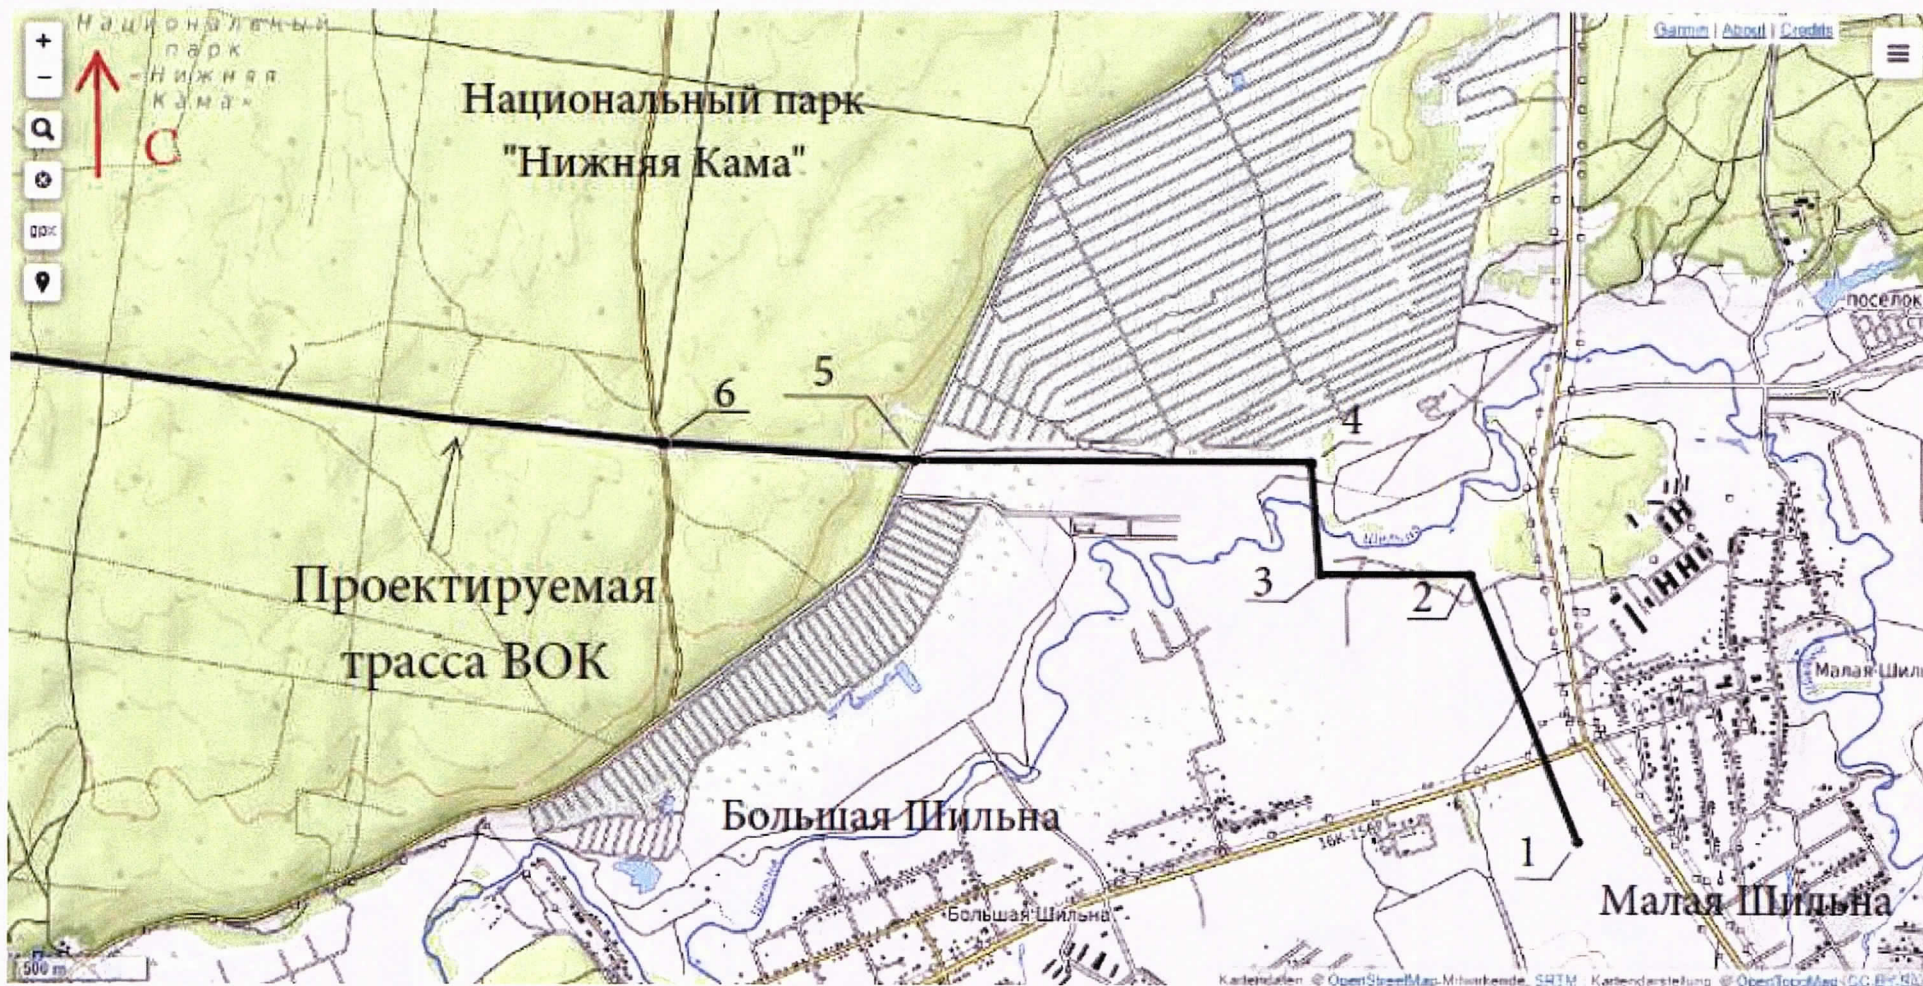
+
−
Национальный парк Нижняя Кама
С
Garmin | About | Credits
Национальный парк "Нижняя Кама"
поселок
6
5
4
3
2
1
Проектируемая трасса ВОК
Малая Шильна
Большая Шильна
16К-1567
Большая Шильна
Малая Шильна
500 m
Kartendaten: © OpenStreetMap-Mitwirkende, SRTM | Kartendarstellung: © OpenTopoMap (CC-BY-SA)